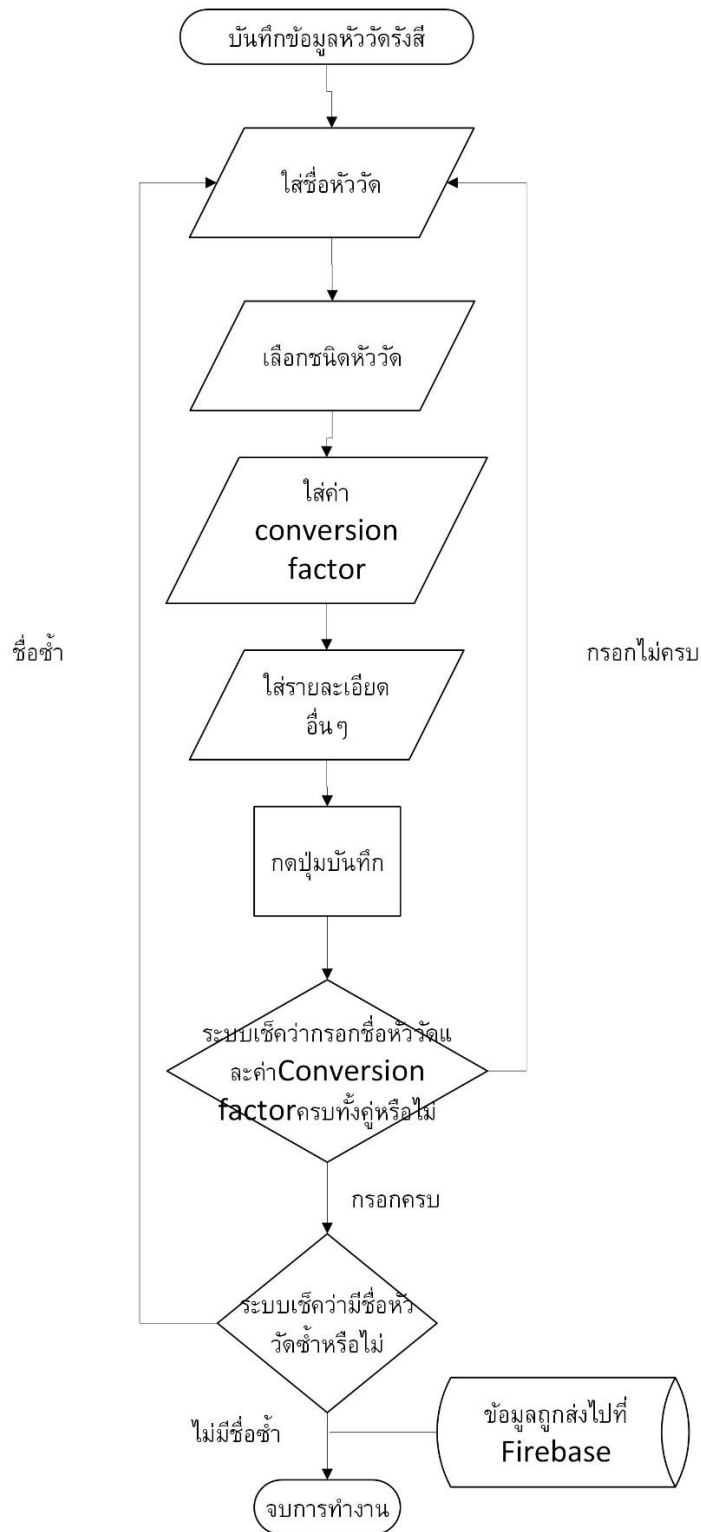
บันทึกข้อมูลหัววัดรังสี

ใส่ชื่อหัววัด

เลือกชนิดหัววัด

ใส่ค่า conversion factor

ชื่อซ้ำ

กรอกไม่ครบ

ใส่รายละเอียด อื่นๆ

กดปุ่มบันทึก

ระบบเช็คว่ากรอกชื่อหัววัดและค่าConversion factorครบทั้งคู่หรือไม่

กรอกครบ

ระบบเช็คว่ามีชื่อหัววัดซ้ำหรือไม่

ไม่มีชื่อซ้ำ

ข้อมูลถูกส่งไปที่ Firebase

จบการทำงาน